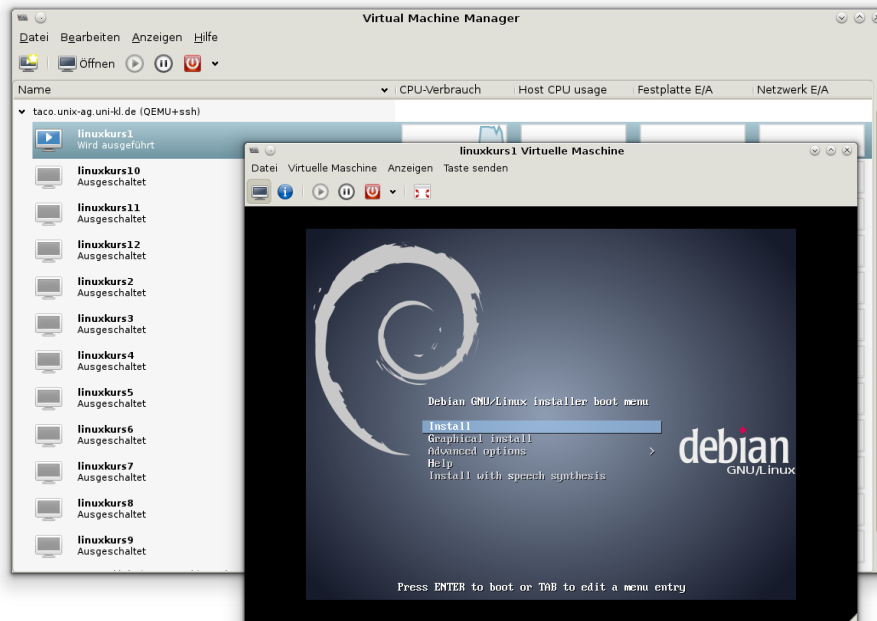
Virtual Machine Manager

Datei Bearbeiten Anzeigen Hilfe

Öffnen

| Name | CPU-Verbrauch | Host CPU usage | Festplatte E/A | Netzwerk E/A |
|---|---|---|---|---|

taco.unix-ag.uni-kl.de (QEMU+ssh)

linuxkurs1
Wird ausgeführt

linuxkurs10
Ausgeschaltet

linuxkurs11
Ausgeschaltet

linuxkurs12
Ausgeschaltet

linuxkurs2
Ausgeschaltet

linuxkurs3
Ausgeschaltet

linuxkurs4
Ausgeschaltet

linuxkurs5
Ausgeschaltet

linuxkurs6
Ausgeschaltet

linuxkurs7
Ausgeschaltet

linuxkurs8
Ausgeschaltet

linuxkurs9
Ausgeschaltet

linuxkurs1 Virtuelle Maschine

Datei Virtuelle Maschine Anzeigen Taste senden

Debian GNU/Linux installer boot menu

Install
Graphical install
Advanced options >
Help
Install with speech synthesis

debian
GNU/Linux

Press ENTER to boot or TAB to edit a menu entry